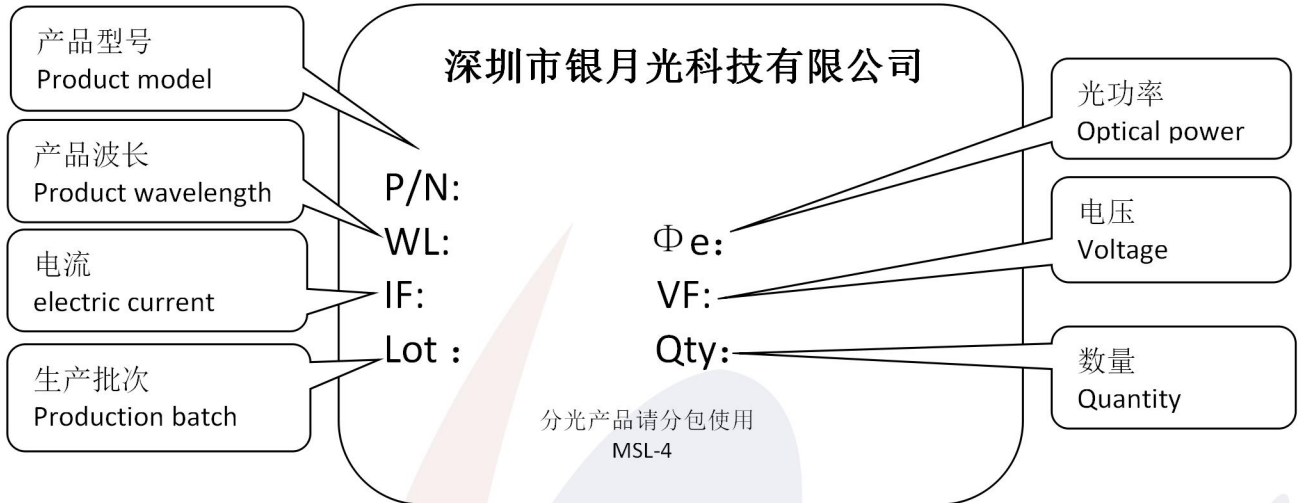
产品型号
Product model

产品波长
Product wavelength

电流
electric current

生产批次
Production batch

深圳市银月光科技有限公司

P/N:
WL:
IF:
Lot :

Φe:
VF:
Qty:

分光产品请分包使用
MSL-4

光功率
Optical power

电压
Voltage

数量
Quantity